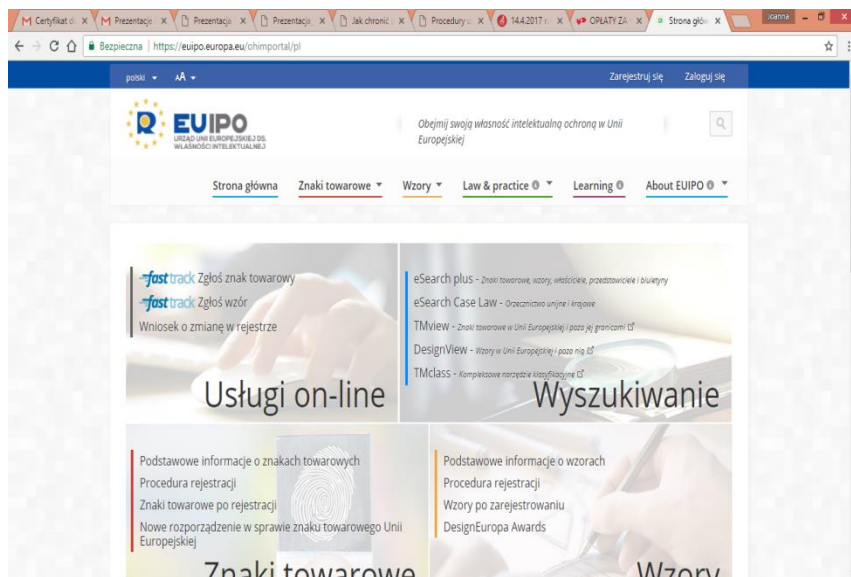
M Certyfikat d × | M Prezentacje × | Prezentacja × | Prezentacja × | Jak chronić × | Procedury × | 14.4.2017 × | OPŁATY ZA × | Strona głów × | Joanna

Bezpieczna | https://euipo.europa.eu/ohimportal/pl

polski ▾ AA ▾

Zarejestruj się Zaloguj się

EUIPO
URZĄD UNII EUROPEJSKIEJ DS. WŁASNOŚCI INTELEKTUALNEJ

Obejmij swoją własność intelektualną ochroną w Unii Europejskiej

Strona główna Znaki towarowe ▾ Wzory ▾ Law & practice ▾ Learning About EUIPO ▾

fast track Zgłoś znak towarowy
fast track Zgłoś wzór
Wniosek o zmianę w rejestrze

Usługi on-line

eSearch plus - Znaki towarowe, wzory, właściciele, przedstawiciele i biuletyny
eSearch Case Law - Orzecznictwo unijne i krajowe
TMview - Znaki towarowe w Unii Europejskiej i poza jej granicami
DesignView - Wzory w Unii Europejskiej i poza nią
TMclass - Kompleksowe narzędzie klasyfikacyjne

Wyszukiwanie

Podstawowe informacje o znakach towarowych
Procedura rejestracji
Znaki towarowe po rejestracji
Nowe rozporządzenie w sprawie znaku towarowego Unii Europejskiej

Znaki towarowe

Podstawowe informacje o wzorach
Procedura rejestracji
Wzory po zarejestrowaniu
DesignEuropa Awards

Wzory